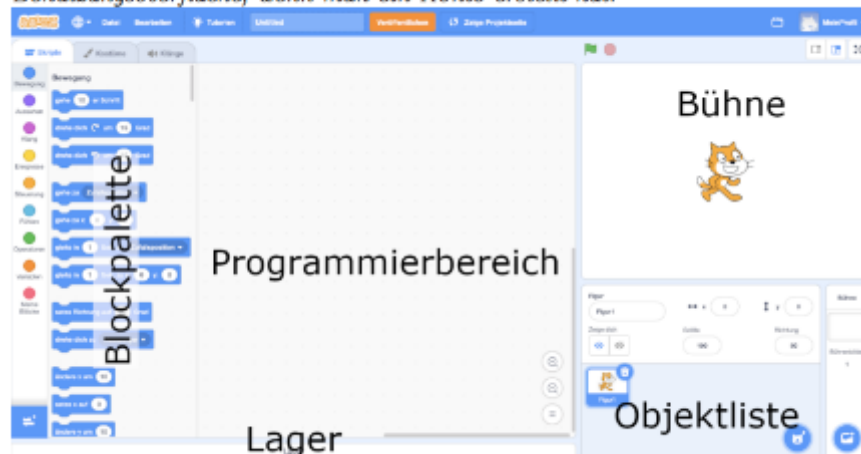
SCRATCH Datei Bearbeiten Tutorials Untitled Veröffentlichen Zeige Projektseite

Skripte Kostüme Klänge

Bewegung Aussehen Klang Ereignisse Steuerung Fühlen Operatoren Variablen Meine Blöcke

Bewegung

gehe 10 er Schritt

drehe dich um 15 Grad

drehe dich um 15 Grad

gehe zu Zufallsposition

gehe zu x: 0 y: 0

gleite in 1 Sek. zu Zufallsposition

gleite in 1 Sek. zu x: 0 y: 0

setze Richtung auf 90 Grad

drehe dich zu Mauszeiger

ändere x um 10

setze x auf 0

ändere y um 10

Blockpalette

Programmierbereich

Lager

Bühne

Figur Figur1 x 0 y 0

Zeige dich Größe 100 Richtung 90

Figur1

Objektliste

Bühne

Bühnenbilder